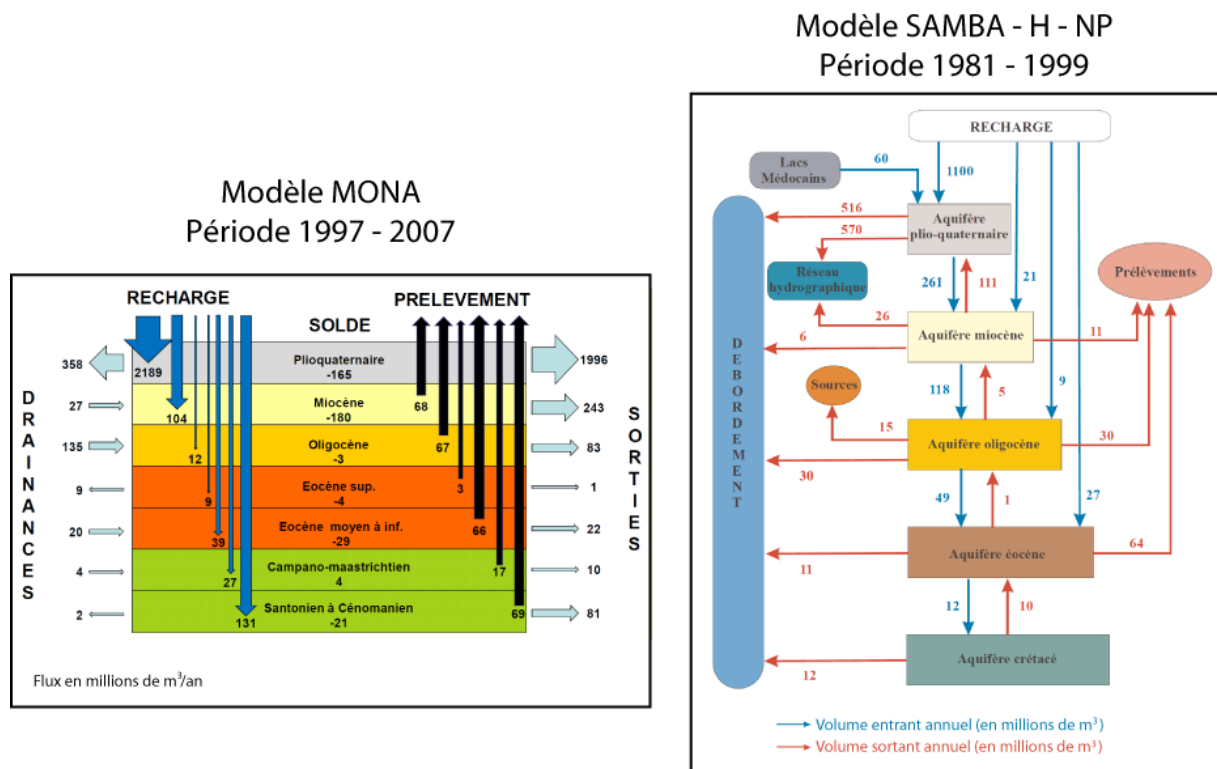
Modèle MONA
Période 1997 - 2007

RECHARGE
PRELEVEMENT
SOLDE

DRAINANCES

SORTIES

| Drainances | Couche | Sorties |
|---|---|---|
| 358 | Plioquaternaire -165 | 1996 |
| 27 | Miocène -180 | 243 |
| 135 | Oligocène -3 | 83 |
| 9 | Eocène sup. -4 | 1 |
| 20 | Eocène moyen à inf. -29 | 22 |
| 4 | Campano-maastrichtien 4 | 10 |
| 2 | Santonien à Cénomanien -21 | 81 |

2189
104
12
9
39
27
131

68
67
3
66
17
69

Flux en millions de $m^3$/an

Modèle SAMBA - H - NP
Période 1981 - 1999

RECHARGE
Lacs Médocains
60
1100
Aquifère plio-quaternaire
516
570
Réseau hydrographique
261
111
21
Prélèvements
26
Aquifère miocène
11
6
DEBORDEMENT
Sources
118
5
9
15
Aquifère oligocène
30
30
49
1
27
Aquifère éocène
64
11
12
10
Aquifère crétacé
12

Volume entrant annuel (en millions de $m^3$)
Volume sortant annuel (en millions de $m^3$)